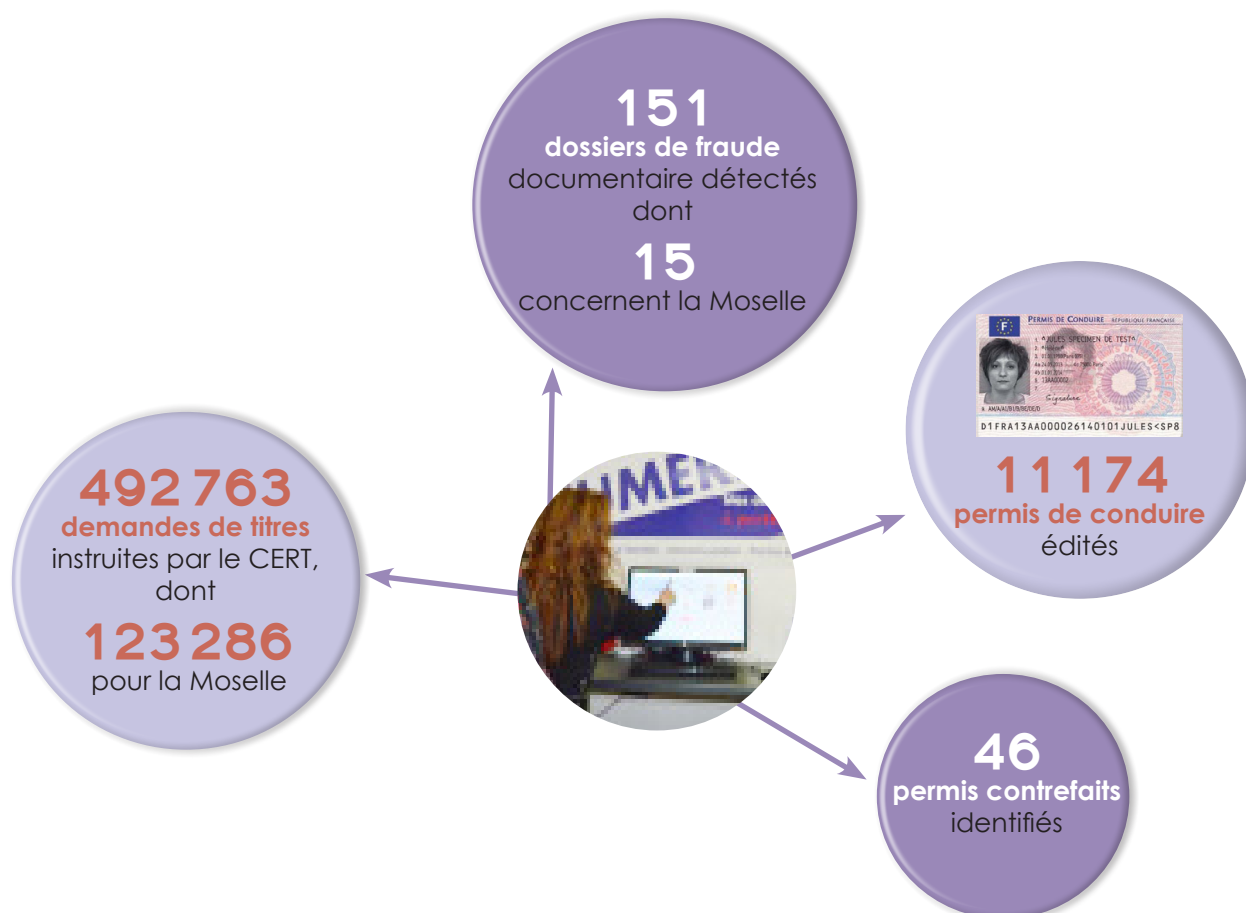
151
dossiers de fraude
documentaire détectés
dont
15
concernent la Moselle

PERMIS DE CONDUIRE RÉPUBLIQUE FRANÇAISE
F
1. JULES SPECIMEN DE TESTA
D1FRA13AA000026140101JULES<SP8

11 174
permis de conduire
édités

492 763
demandes de titres
instruites par le CERT,
dont
123 286
pour la Moselle

46
permis contrefaits
identifiés